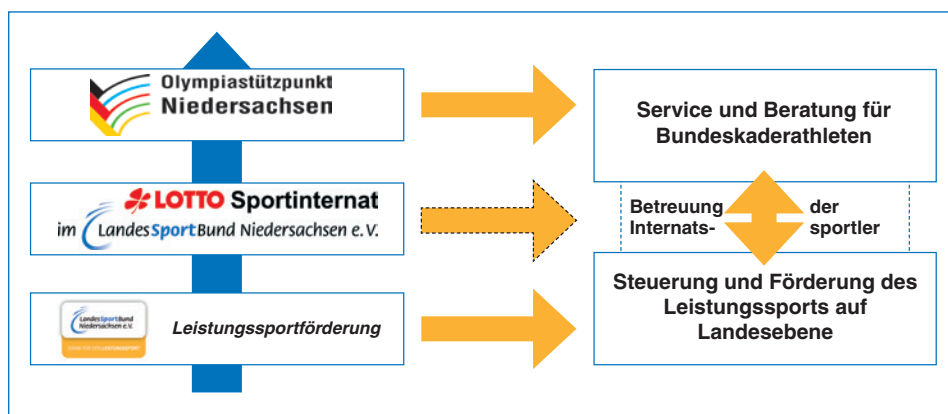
Olympiastützpunkt Niedersachsen

LOTTO Sportinternat

im LandesSportBund Niedersachsen e.V.

LandesSportBund Niedersachsen e.V.

Leistungssportförderung

Service und Beratung für Bundeskaderathleten

Betreuung der Internats- sportler

Steuerung und Förderung des Leistungssports auf Landesebene